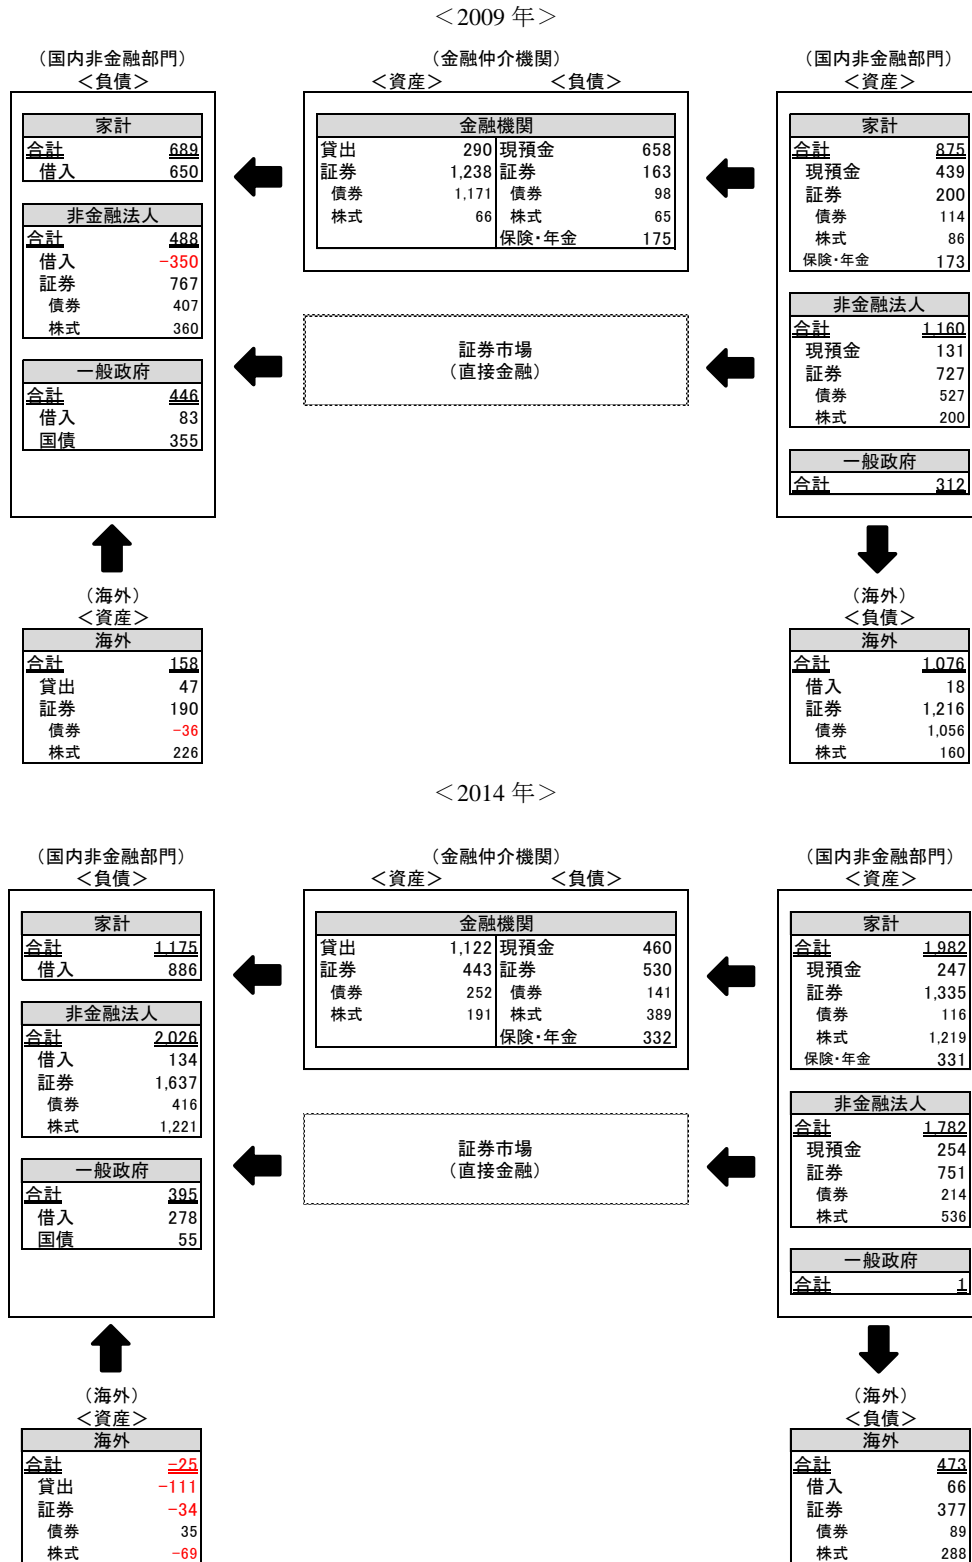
＜2009 年＞

（国内非金融部門）
＜負債＞

| 家計 | |
|---|---|
| 合計 | 689 |
| 借入 | 650 |

| 非金融法人 | |
|---|---|
| 合計 | 488 |
| 借入 | −350 |
| 証券 | 767 |
| 債券 | 407 |
| 株式 | 360 |

| 一般政府 | |
|---|---|
| 合計 | 446 |
| 借入 | 83 |
| 国債 | 355 |

（金融仲介機関）
＜資産＞　＜負債＞

| 金融機関 | | | |
|---|---|---|---|
| 貸出 | 290 | 現預金 | 658 |
| 証券 | 1,238 | 証券 | 163 |
| 債券 | 1,171 | 債券 | 98 |
| 株式 | 66 | 株式 | 65 |
| | | 保険・年金 | 175 |

証券市場
（直接金融）

（国内非金融部門）
＜資産＞

| 家計 | |
|---|---|
| 合計 | 875 |
| 現預金 | 439 |
| 証券 | 200 |
| 債券 | 114 |
| 株式 | 86 |
| 保険・年金 | 173 |

| 非金融法人 | |
|---|---|
| 合計 | 1,160 |
| 現預金 | 131 |
| 証券 | 727 |
| 債券 | 527 |
| 株式 | 200 |

| 一般政府 | |
|---|---|
| 合計 | 312 |

（海外）
＜資産＞

| 海外 | |
|---|---|
| 合計 | 158 |
| 貸出 | 47 |
| 証券 | 190 |
| 債券 | −36 |
| 株式 | 226 |

（海外）
＜負債＞

| 海外 | |
|---|---|
| 合計 | 1,076 |
| 借入 | 18 |
| 証券 | 1,216 |
| 債券 | 1,056 |
| 株式 | 160 |

＜2014 年＞

（国内非金融部門）
＜負債＞

| 家計 | |
|---|---|
| 合計 | 1,175 |
| 借入 | 886 |

| 非金融法人 | |
|---|---|
| 合計 | 2,026 |
| 借入 | 134 |
| 証券 | 1,637 |
| 債券 | 416 |
| 株式 | 1,221 |

| 一般政府 | |
|---|---|
| 合計 | 395 |
| 借入 | 278 |
| 国債 | 55 |

（金融仲介機関）
＜資産＞　＜負債＞

| 金融機関 | | | |
|---|---|---|---|
| 貸出 | 1,122 | 現預金 | 460 |
| 証券 | 443 | 証券 | 530 |
| 債券 | 252 | 債券 | 141 |
| 株式 | 191 | 株式 | 389 |
| | | 保険・年金 | 332 |

証券市場
（直接金融）

（国内非金融部門）
＜資産＞

| 家計 | |
|---|---|
| 合計 | 1,982 |
| 現預金 | 247 |
| 証券 | 1,335 |
| 債券 | 116 |
| 株式 | 1,219 |
| 保険・年金 | 331 |

| 非金融法人 | |
|---|---|
| 合計 | 1,782 |
| 現預金 | 254 |
| 証券 | 751 |
| 債券 | 214 |
| 株式 | 536 |

| 一般政府 | |
|---|---|
| 合計 | 1 |

（海外）
＜資産＞

| 海外 | |
|---|---|
| 合計 | −25 |
| 貸出 | −111 |
| 証券 | −34 |
| 債券 | 35 |
| 株式 | −69 |

（海外）
＜負債＞

| 海外 | |
|---|---|
| 合計 | 473 |
| 借入 | 66 |
| 証券 | 377 |
| 債券 | 89 |
| 株式 | 288 |